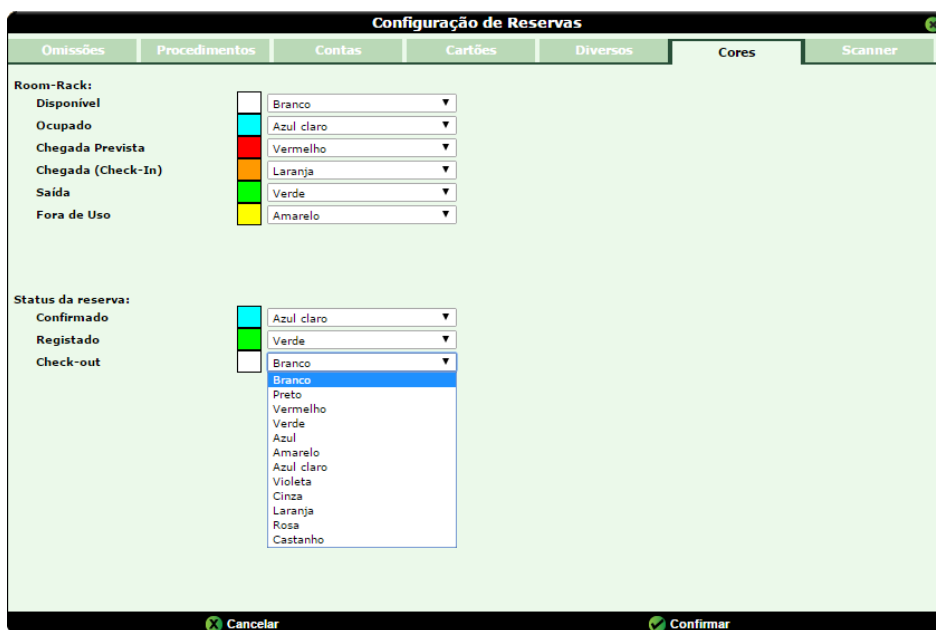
Configuração de Reservas

Omissões | Procedimentos | Contas | Cartões | Diversos | Cores | Scanner

Room-Rack:
Disponível Branco
Ocupado Azul claro
Chegada Prevista Vermelho
Chegada (Check-In) Laranja
Saída Verde
Fora de Uso Amarelo

Status da reserva:
Confirmado Azul claro
Registado Verde
Check-out Branco

Branco
Preto
Vermelho
Verde
Azul
Amarelo
Azul claro
Violeta
Cinza
Laranja
Rosa
Castanho

Cancelar
Confirmar